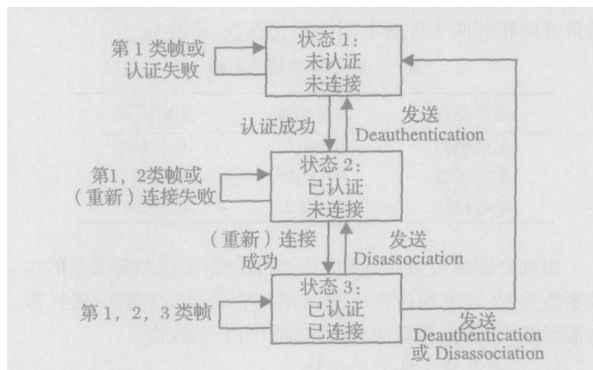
第 1 类帧或认证失败

状态 1：未认证未连接

认证成功

发送 Deauthentication

第 1，2类帧或（重新）连接失败

状态 2：已认证未连接

（重新）连接成功

发送 Disassociation

第 1，2，3 类帧

状态 3：已认证已连接

发送 Deauthentication 或 Disassociation